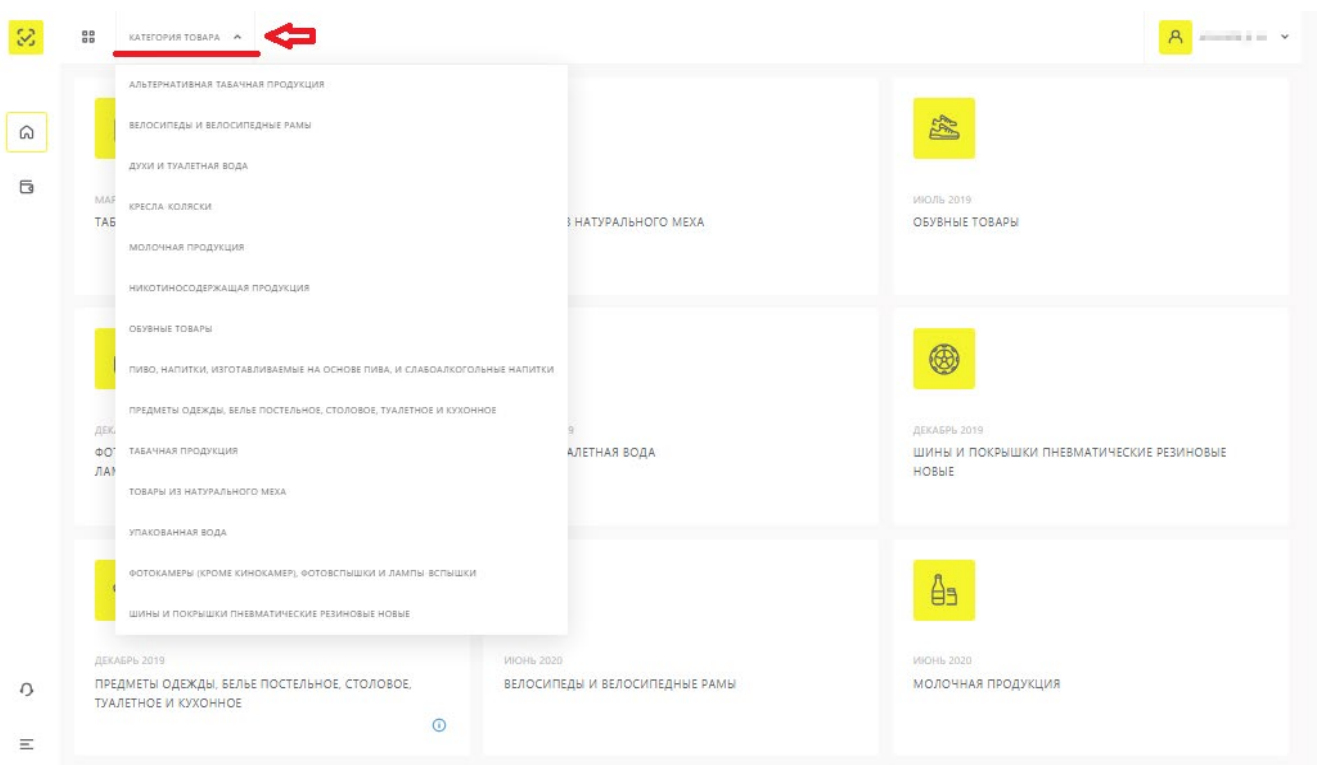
КАТЕГОРИЯ ТОВАРА

АЛЬТЕРНАТИВНАЯ ТАБАЧНАЯ ПРОДУКЦИЯ
ВЕЛОСИПЕДЫ И ВЕЛОСИПЕДНЫЕ РАМЫ
ДУХИ И ТУАЛЕТНАЯ ВОДА
КРЕСЛА-КОЛЯСКИ
МОЛОЧНАЯ ПРОДУКЦИЯ
НИКОТИНОСОДЕРЖАЩАЯ ПРОДУКЦИЯ
ОБУВНЫЕ ТОВАРЫ
ПИВО, НАПИТКИ, ИЗГОТАВЛИВАЕМЫЕ НА ОСНОВЕ ПИВА, И СЛАБОАЛКОГОЛЬНЫЕ НАПИТКИ
ПРЕДМЕТЫ ОДЕЖДЫ, БЕЛЬЕ ПОСТЕЛЬНОЕ, СТОЛОВОЕ, ТУАЛЕТНОЕ И КУХОННОЕ
ТАБАЧНАЯ ПРОДУКЦИЯ
ТОВАРЫ ИЗ НАТУРАЛЬНОГО МЕХА
УПАКОВАННАЯ ВОДА
ФОТОКАМЕРЫ (КРОМЕ КИНОКАМЕР), ФОТОВСПЫШКИ И ЛАМПЫ ВСПЫШКИ
ШИНЫ И ПОКРЫШКИ ПНЕВМАТИЧЕСКИЕ РЕЗИНОВЫЕ НОВЫЕ

МАР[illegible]
ТАБ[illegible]

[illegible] НАТУРАЛЬНОГО МЕХА

ИЮЛЬ 2019
ОБУВНЫЕ ТОВАРЫ

ДЕК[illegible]
ФОТ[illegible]
ЛАМ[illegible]

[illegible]9
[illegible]АЛЕТНАЯ ВОДА

ДЕКАБРЬ 2019
ШИНЫ И ПОКРЫШКИ ПНЕВМАТИЧЕСКИЕ РЕЗИНОВЫЕ НОВЫЕ

ДЕКАБРЬ 2019
ПРЕДМЕТЫ ОДЕЖДЫ, БЕЛЬЕ ПОСТЕЛЬНОЕ, СТОЛОВОЕ, ТУАЛЕТНОЕ И КУХОННОЕ

ИЮНЬ 2020
ВЕЛОСИПЕДЫ И ВЕЛОСИПЕДНЫЕ РАМЫ

ИЮНЬ 2020
МОЛОЧНАЯ ПРОДУКЦИЯ